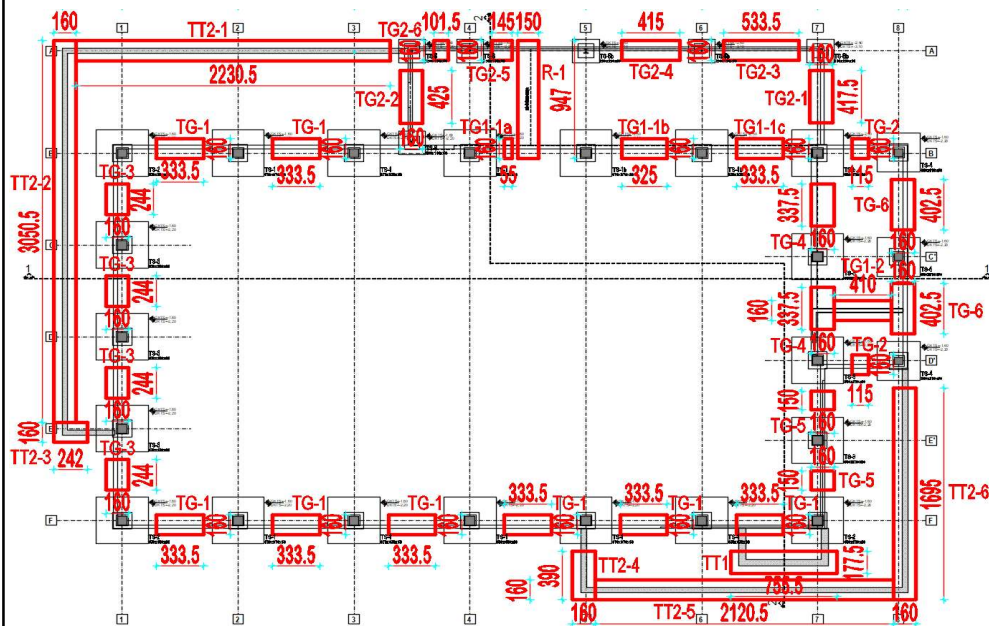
160
TT2-1
TG2-6
101.5
145
150
415
533.5
1
2
3
4
5
6
7
8
A
A
160
160
160
TG2-5
R-1
TG2-4
TG2-3
160
2230.5
TG2-2
425
947
TG2-1
417.5
160
TG-1
TG-1
TG1-1a
TG1-1b
TG1-1c
TG-2
B
B
TT2-2
TG-3
333.5
160
333.5
160
160
35
325
160
333.5
160
115
160
3050.5
160
244
337.5
TG-6
402.5
TG-4
160
160
C
C
TG-3
TG1-2
160
1
244
410
160
337.5
402.5
TG-6
D
160
TG-3
TG-4
160
TG-2
160
D'
244
115
150
160
TG-5
160
E
E'
160
TG-3
160
TT2-3
242
244
150
TG-5
1695
TT2-6
160
TG-1
TG-1
TG-1
333.5
TG-1
333.5
TG-1
333.5
TG-1
F
F
160
160
160
160
160
160
333.5
333.5
333.5
TT1
177.5
TT2-4
160
390
755.5
160
TT2-5
2120.5
160
1
2
3
4
6
7